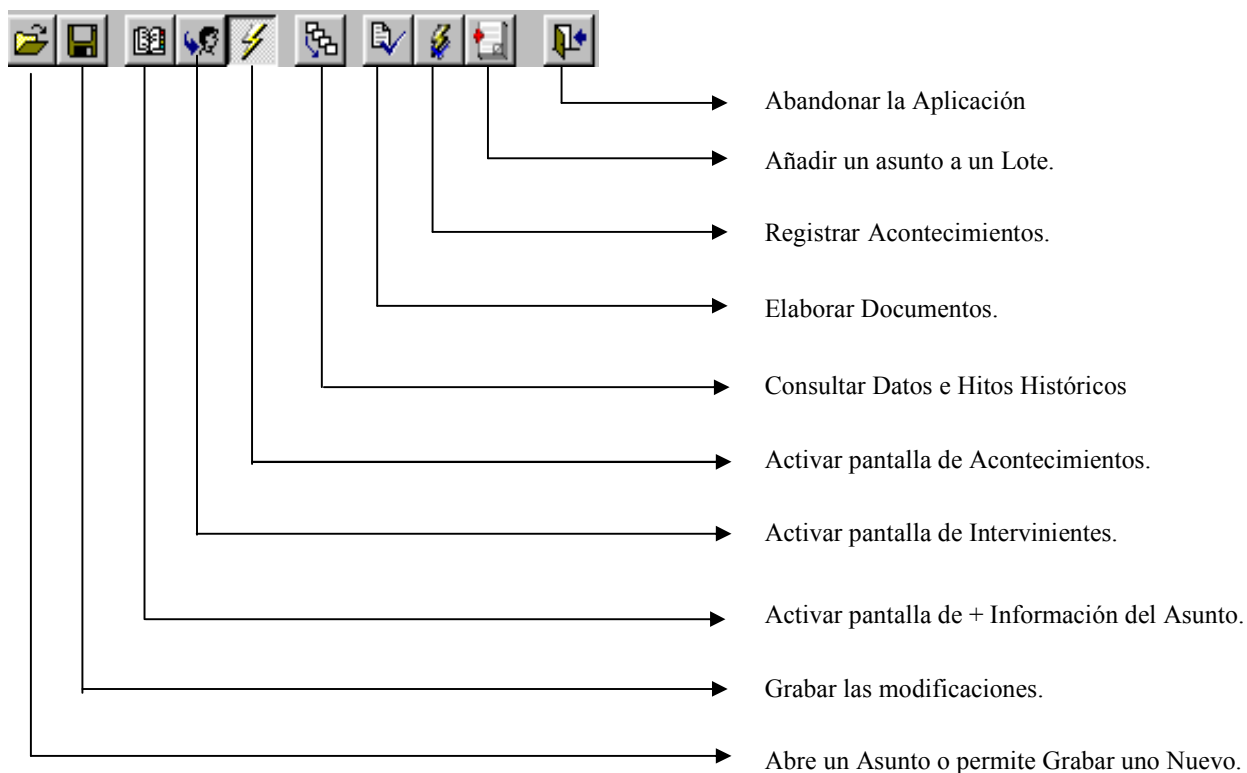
Abandonar la Aplicación

Añadir un asunto a un Lote.

Registrar Acontecimientos.

Elaborar Documentos.

Consultar Datos e Hitos Históricos

Activar pantalla de Acontecimientos.

Activar pantalla de Intervinientes.

Activar pantalla de + Información del Asunto.

Grabar las modificaciones.

Abre un Asunto o permite Grabar uno Nuevo.